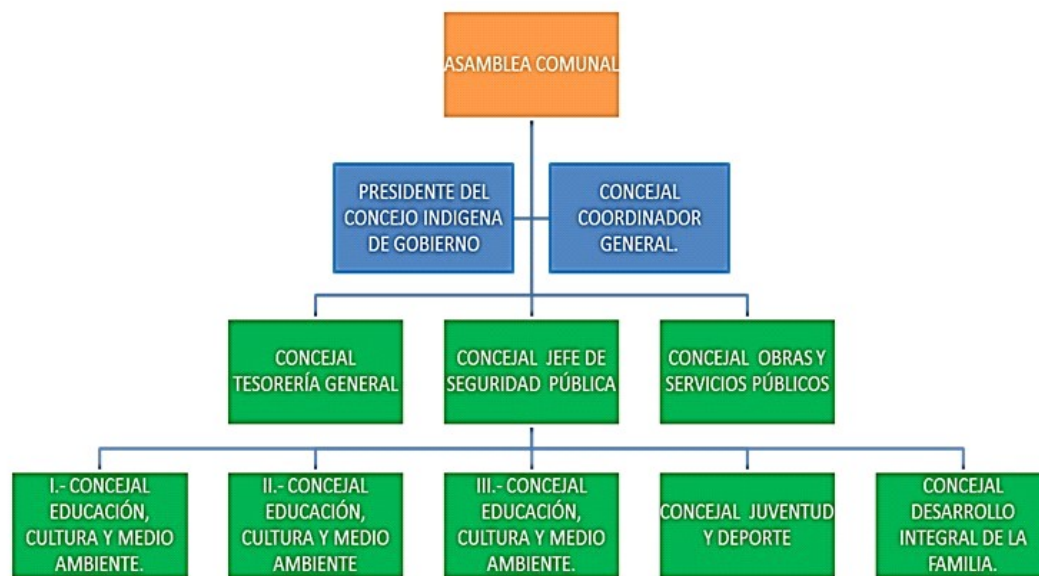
ASAMBLEA COMUNAL

PRESIDENTE DEL CONCEJO INDIGENA DE GOBIERNO

CONCEJAL COORDINADOR GENERAL.

CONCEJAL TESORERÍA GENERAL

CONCEJAL JEFE DE SEGURIDAD PÚBLICA

CONCEJAL OBRAS Y SERVICIOS PÚBLICOS

I.- CONCEJAL EDUCACIÓN, CULTURA Y MEDIO AMBIENTE.

II.- CONCEJAL EDUCACIÓN, CULTURA Y MEDIO AMBIENTE

III.- CONCEJAL EDUCACIÓN, CULTURA Y MEDIO AMBIENTE.

CONCEJAL JUVENTUD Y DEPORTE

CONCEJAL DESARROLLO INTEGRAL DE LA FAMILIA.